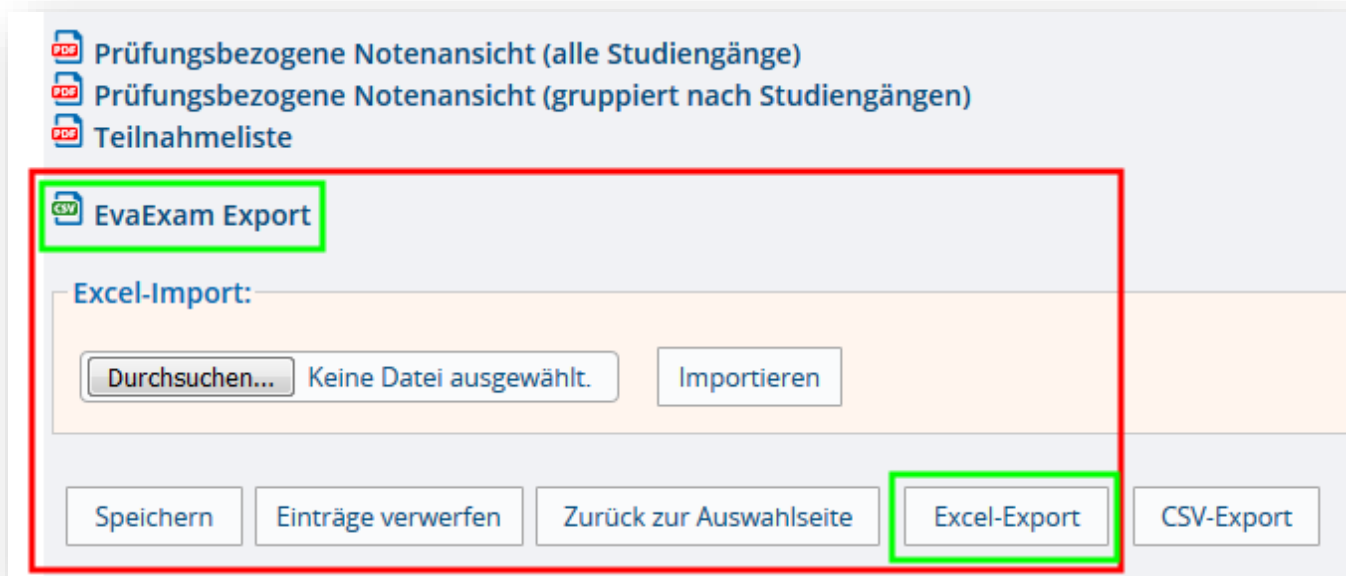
PDF Prüfungsbezogene Notenansicht (alle Studiengänge)
PDF Prüfungsbezogene Notenansicht (gruppiert nach Studiengängen)
PDF Teilnahmeliste

CSV EvaExam Export

Excel-Import:

Durchsuchen... Keine Datei ausgewählt.

Importieren

Speichern

Einträge verwerfen

Zurück zur Auswahlseite

Excel-Export

CSV-Export